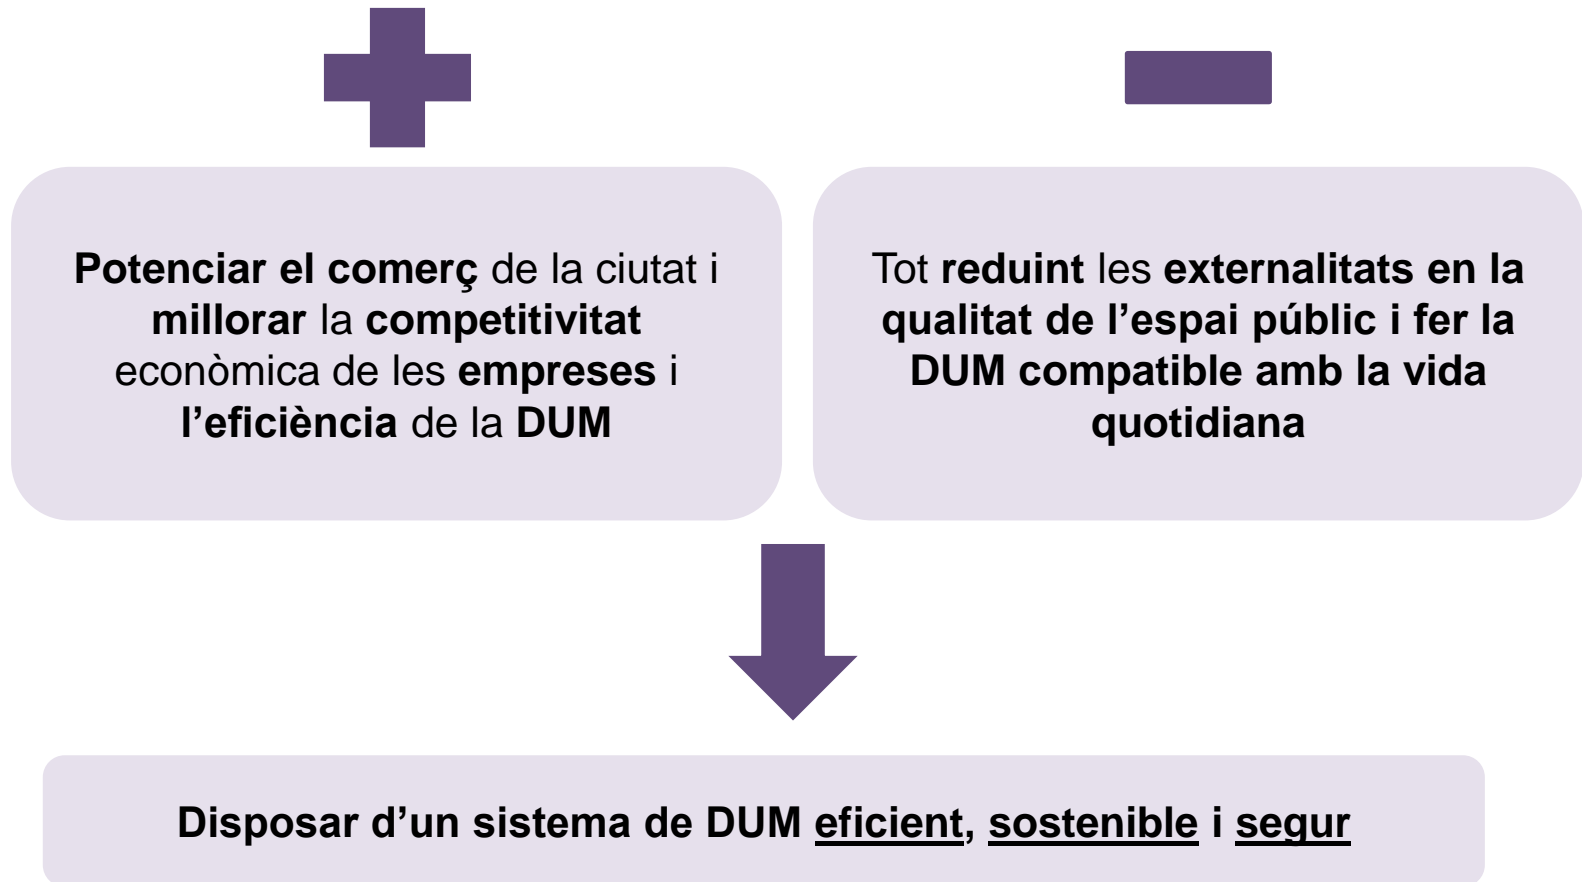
**Potenciar el comerç** de la ciutat i **millorar** la **competitivitat** econòmica de les **empreses** i **l'eficiència** de la **DUM**

Tot **reduint** les **externalitats en la qualitat de l'espai públic i fer la DUM compatible amb la vida quotidiana**

**Disposar d'un sistema de DUM eficient, sostenible i segur**